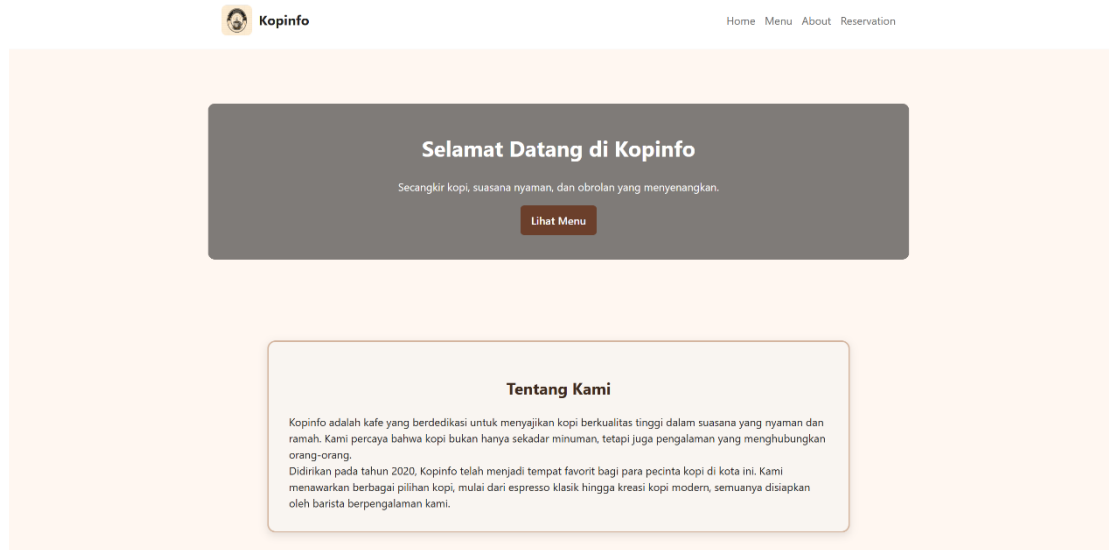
Kopinfo

Home Menu About Reservation

Selamat Datang di Kopinfo

Secangkir kopi, suasana nyaman, dan obrolan yang menyenangkan.

Lihat Menu

Tentang Kami

Kopinfo adalah kafe yang berdedikasi untuk menyajikan kopi berkualitas tinggi dalam suasana yang nyaman dan ramah. Kami percaya bahwa kopi bukan hanya sekadar minuman, tetapi juga pengalaman yang menghubungkan orang-orang.
Didirikan pada tahun 2020, Kopinfo telah menjadi tempat favorit bagi para pecinta kopi di kota ini. Kami menawarkan berbagai pilihan kopi, mulai dari espresso klasik hingga kreasi kopi modern, semuanya disiapkan oleh barista berpengalaman kami.